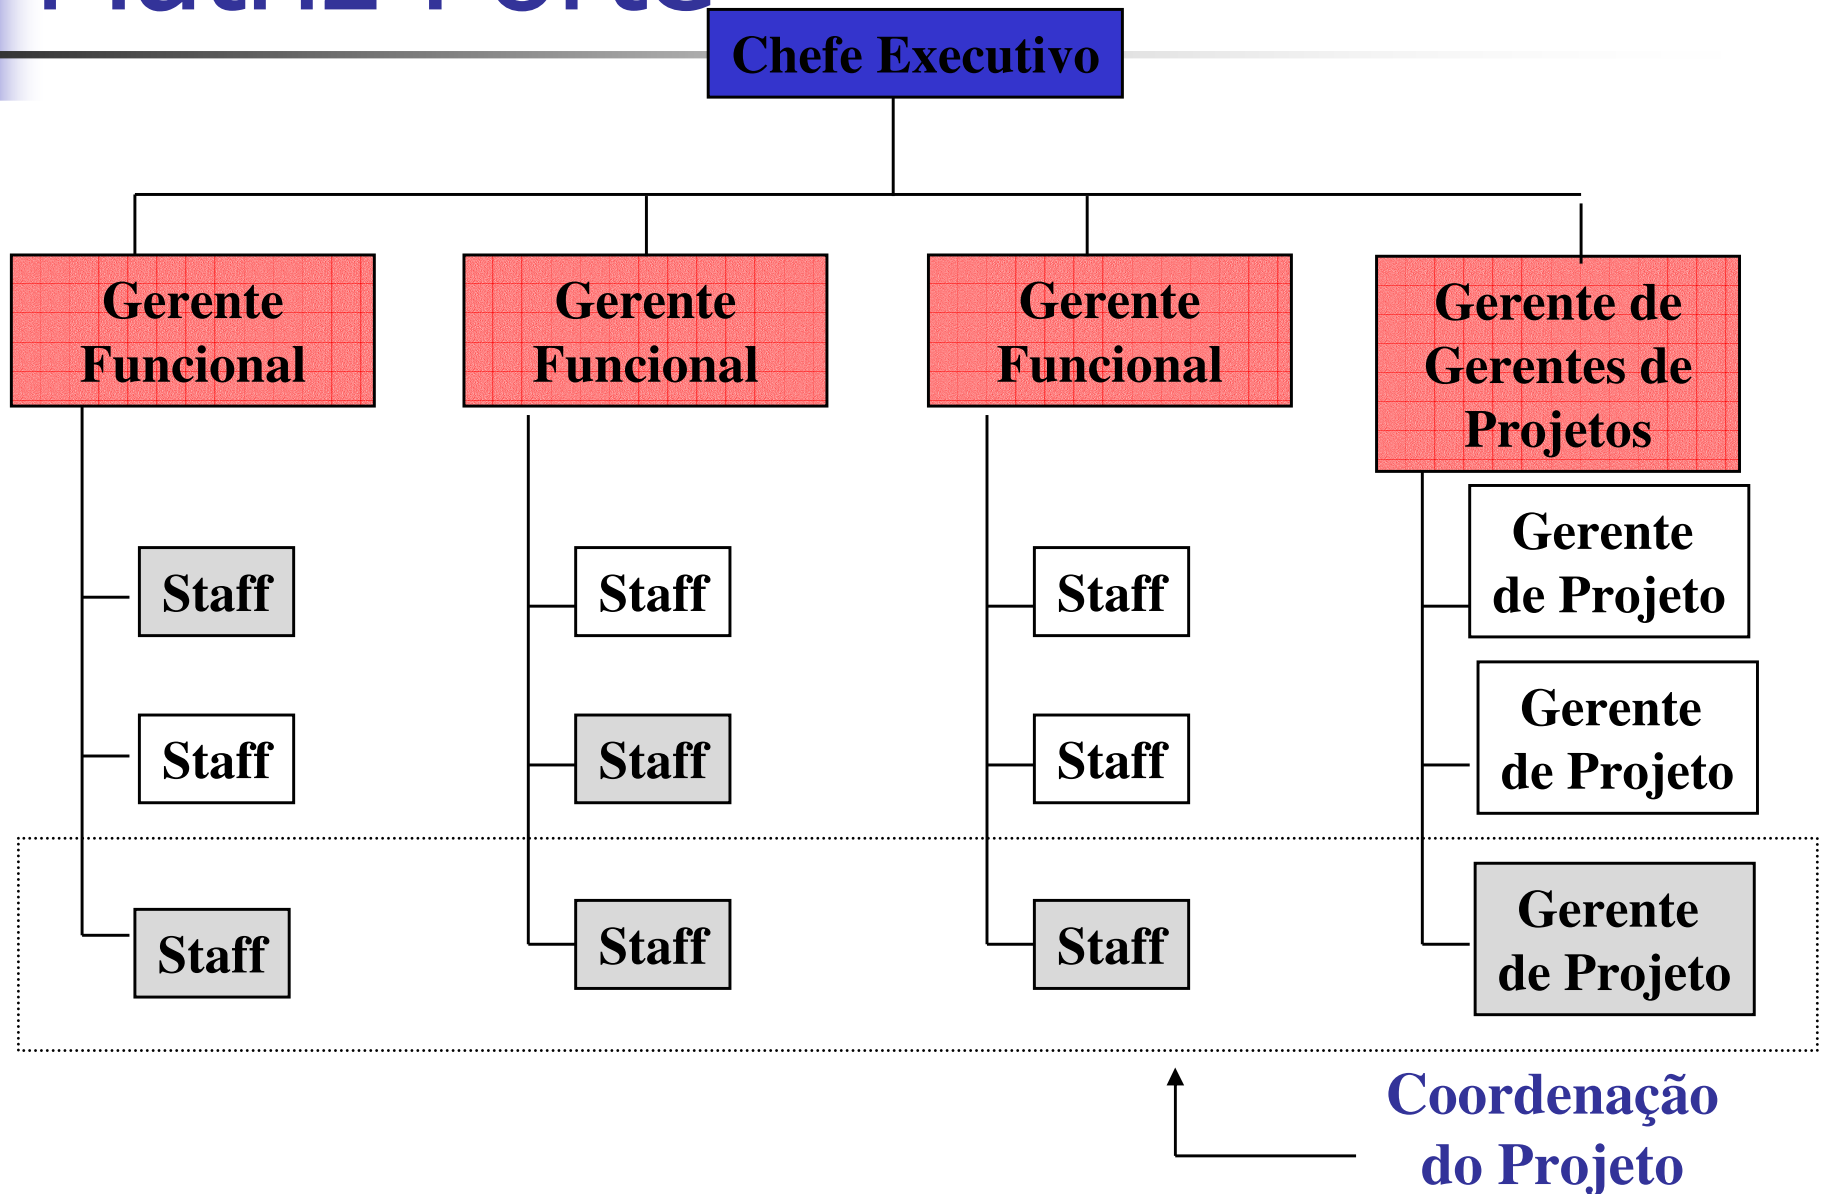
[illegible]

Chefe Executivo

Gerente Funcional

Gerente Funcional

Gerente Funcional

Gerente de Gerentes de Projetos

Staff

Staff

Staff

Staff

Staff

Staff

Staff

Staff

Staff

Gerente de Projeto

Gerente de Projeto

Gerente de Projeto

Coordenação do Projeto